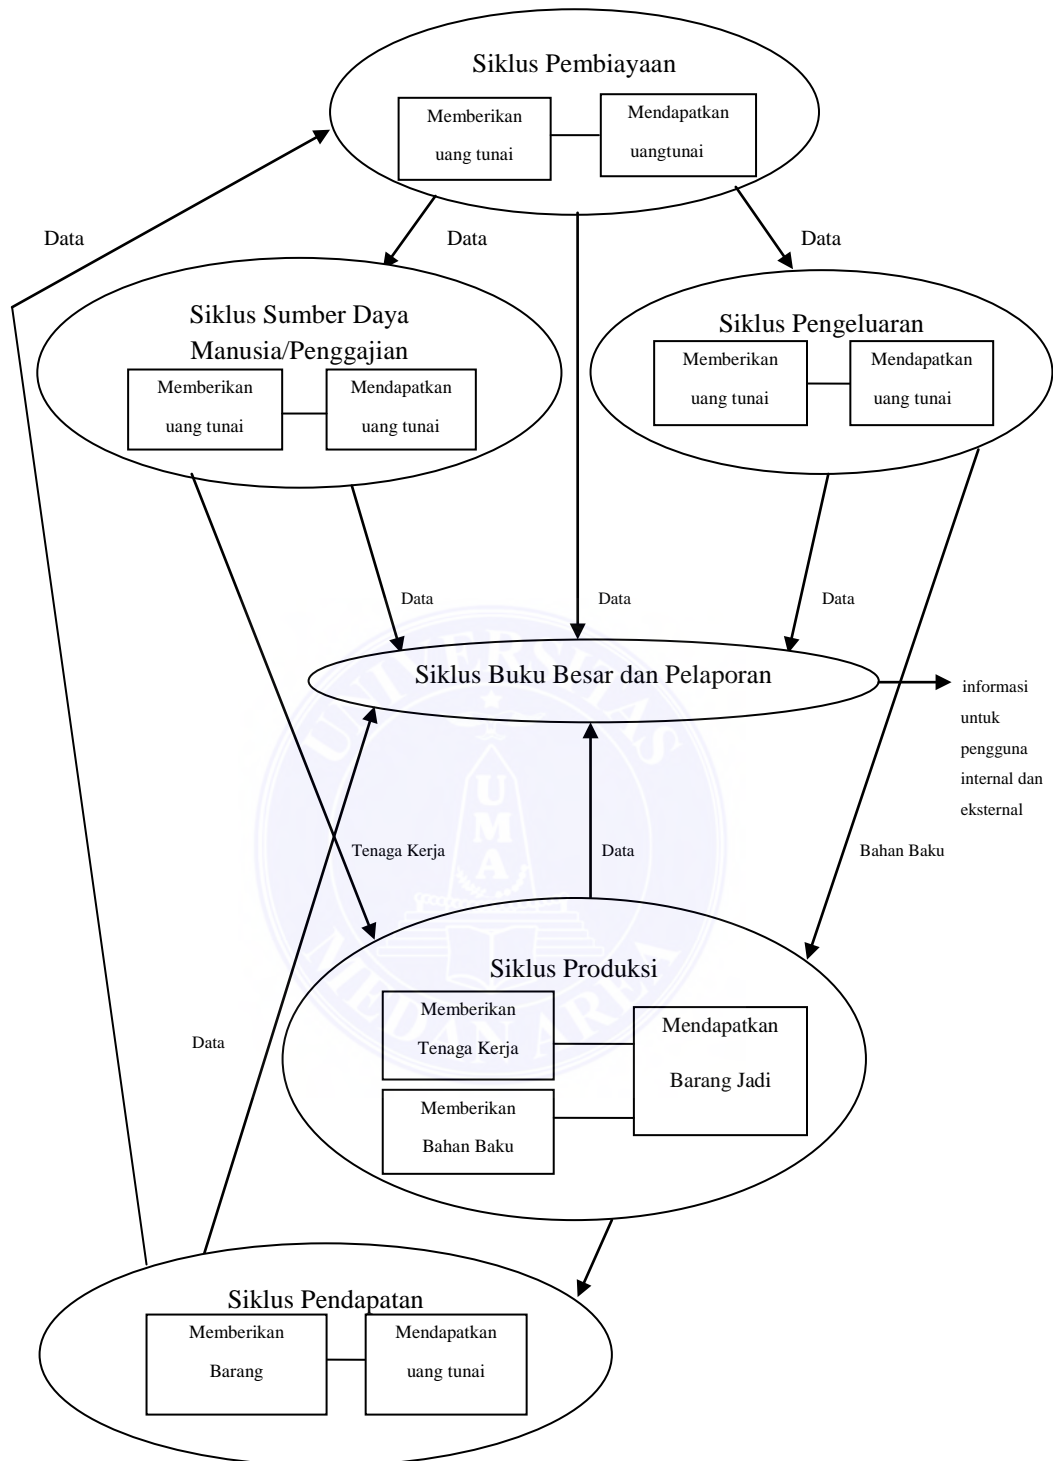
Siklus Pembiayaan

Memberikan uang tunai

Mendapatkan uangtunai

Data

Data

Data

Siklus Sumber Daya Manusia/Penggajian

Memberikan uang tunai

Mendapatkan uang tunai

Siklus Pengeluaran

Memberikan uang tunai

Mendapatkan uang tunai

Data

Data

Data

Siklus Buku Besar dan Pelaporan

informasi untuk pengguna internal dan eksternal

Tenaga Kerja

Data

Bahan Baku

Siklus Produksi

Memberikan Tenaga Kerja

Mendapatkan Barang Jadi

Data

Memberikan Bahan Baku

Siklus Pendapatan

Memberikan Barang

Mendapatkan uang tunai